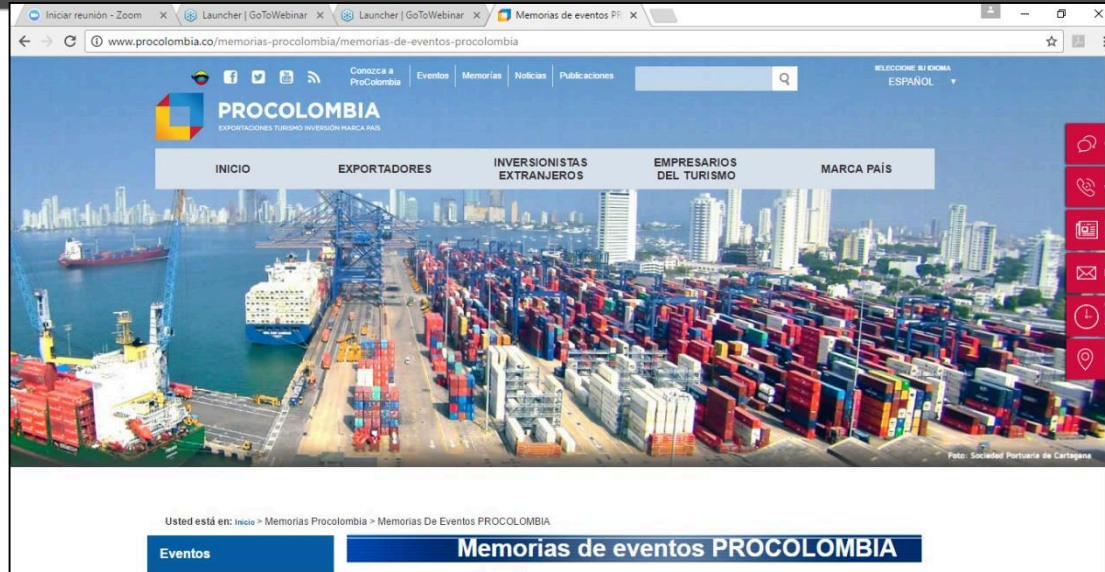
Iniciar reunión - Zoom × Launcher | GoToWebinar × Launcher | GoToWebinar × Memorias de eventos PR ×

www.procolombia.co/memorias-procolombia/memorias-de-eventos-procolombia

Conozca a ProColombia | Eventos | Memorias | Noticias | Publicaciones

SELECCIONE SU IDIOMA
ESPAÑOL

PROCOLOMBIA
EXPORTACIONES TURISMO INVERSIÓN MARCA PAÍS

INICIO | EXPORTADORES | INVERSIONISTAS EXTRANJEROS | EMPRESARIOS DEL TURISMO | MARCA PAÍS

Foto: Sociedad Portuaria de Cartagena

Usted está en: Inicio > Memorias Procolombia > Memorias De Eventos PROCOLOMBIA

Eventos

Memorias de eventos PROCOLOMBIA